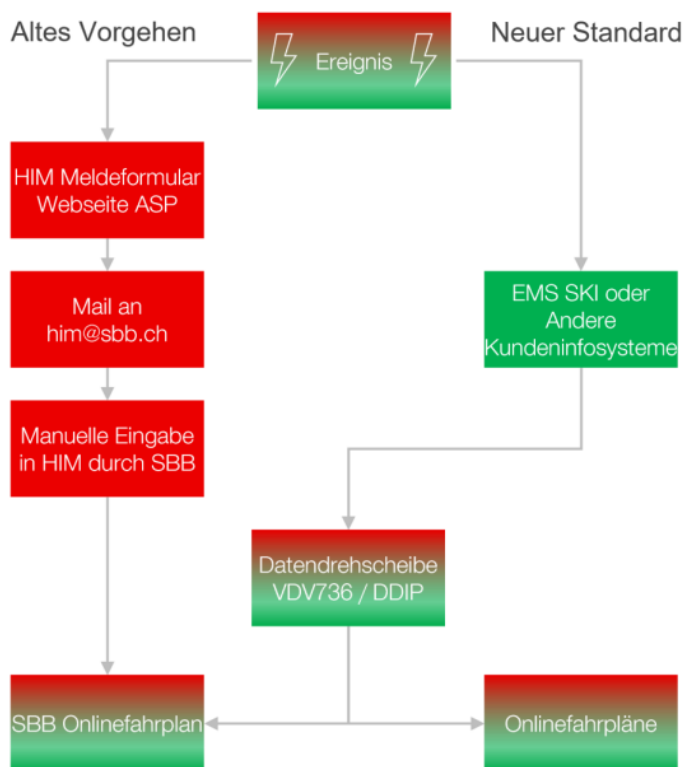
Altes Vorgehen

Neuer Standard

Ereignis

HIM Meldeformular Webseite ASP

Mail an him@sbb.ch

Manuelle Eingabe in HIM durch SBB

EMS SKI oder Andere Kundeninfosysteme

Datendrehscheibe VDV736 / DDIP

SBB Onlinefahrplan

Onlinefahrpläne